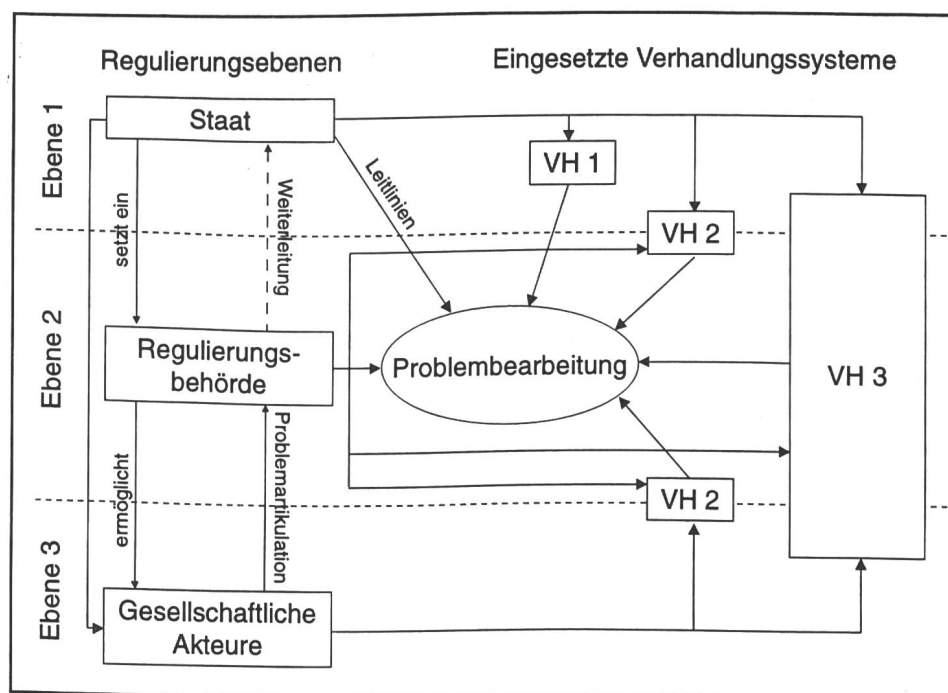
Regulierungsebenen

Eingesetzte Verhandlungssysteme

Ebene 1

Ebene 2

Ebene 3

Staat

setzt ein

Weiterleitung

Leitlinien

VH 1

VH 2

VH 3

Regulierungsbehörde

Problembearbeitung

ermöglicht

Problemartikulation

VH 2

Gesellschaftliche Akteure